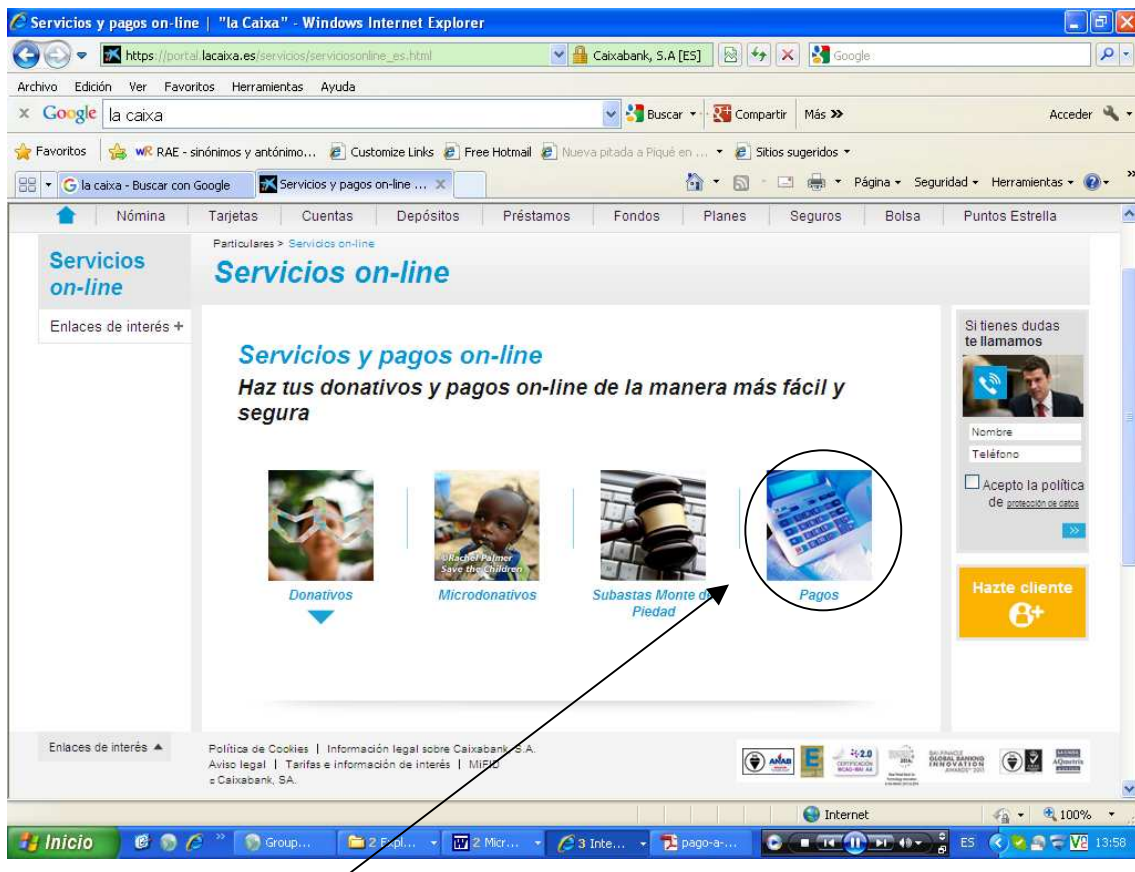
Servicios y pagos on-line | "la Caixa" - Windows Internet Explorer

https://portal.lacaixa.es/servicios/serviciosonline_es.html
Caixabank, S.A [ES]
Google

Archivo Edición Ver Favoritos Herramientas Ayuda

Google la caixa
Buscar
Compartir
Más »
Acceder

Favoritos
RAE - sinónimos y antónimo...
Customize Links
Free Hotmail
Nueva pitada a Piqué en ...
Sitios sugeridos

la caixa - Buscar con Google
Servicios y pagos on-line ...
Página
Seguridad
Herramientas

Nómina | Tarjetas | Cuentas | Depósitos | Préstamos | Fondos | Planes | Seguros | Bolsa | Puntos Estrella

Servicios on-line

Enlaces de interés +

Particulares > Servicios on-line

Servicios on-line

Servicios y pagos on-line

Haz tus donativos y pagos on-line de la manera más fácil y segura

©Rachel Palmer Save the Children

Donativos

Microdonativos

Subastas Monte de Piedad

Pagos

Si tienes dudas te llamamos

Nombre

Teléfono

Acepto la política de protección de datos

Hazte cliente

Enlaces de interés ▲

Política de Cookies | Información legal sobre Caixabank, S.A.
Aviso legal | Tarifas e información de interés | MiFID
© Caixabank, SA.

Internet
100%

Inicio
Group...
2 Expl...
2 Micr...
3 Inte...
pago-a-...
ES
13:58